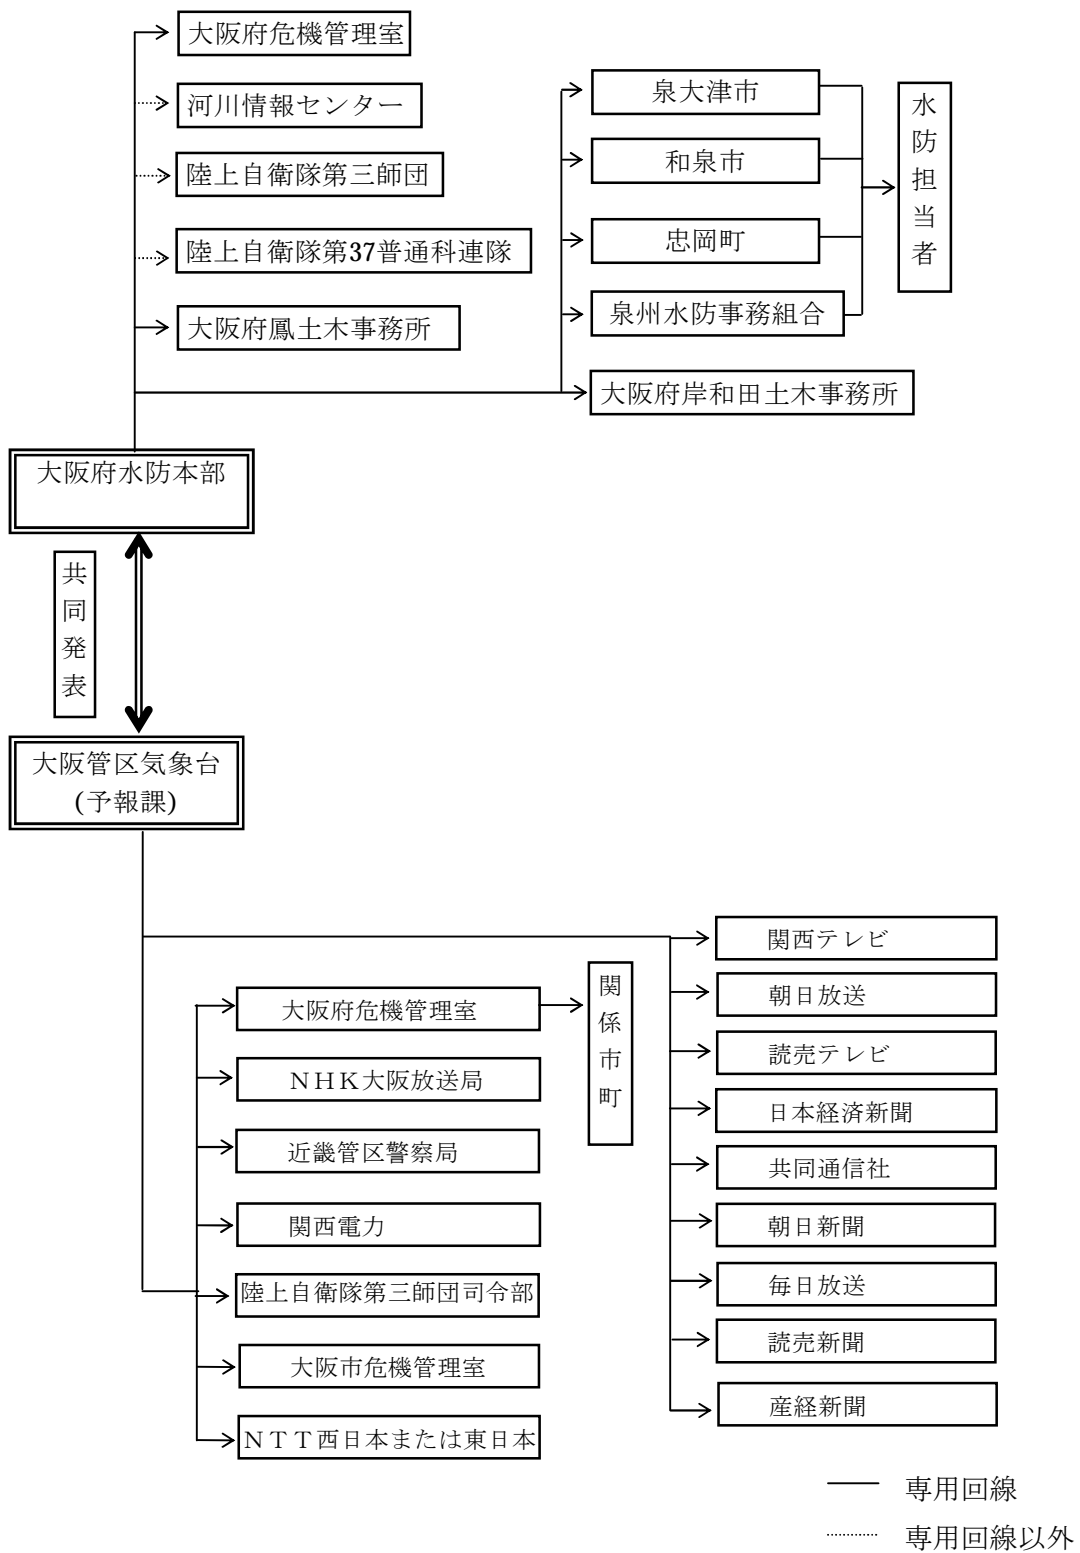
大阪府危機管理室
河川情報センター
陸上自衛隊第三師団
陸上自衛隊第37普通科連隊
大阪府鳳土木事務所

泉大津市
和泉市
忠岡町
泉州水防事務組合

水防担当者

大阪府岸和田土木事務所

大阪府水防本部

共同発表

大阪管区気象台
(予報課)

大阪府危機管理室
NHK大阪放送局
近畿管区警察局
関西電力
陸上自衛隊第三師団司令部
大阪市危機管理室
NTT西日本または東日本

関係市町

関西テレビ
朝日放送
読売テレビ
日本経済新聞
共同通信社
朝日新聞
毎日放送
読売新聞
産経新聞

専用回線
専用回線以外